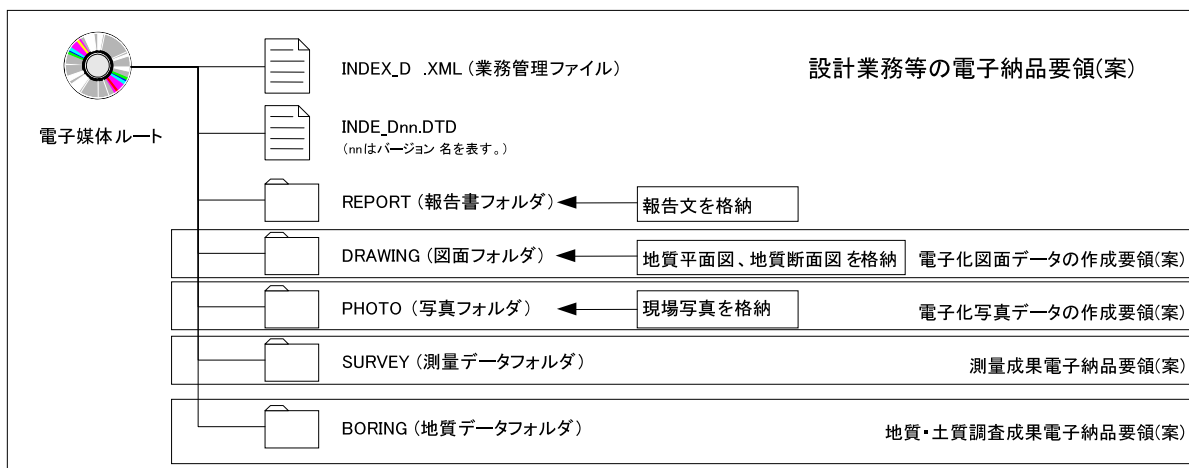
設計業務等の電子納品要領(案)

電子媒体ルート

INDEX_D .XML（業務管理ファイル）

INDE_Dnn.DTD
（nnはバージョン 名を表す。）

REPORT（報告書フォルダ）

報告文を格納

DRAWING（図面フォルダ）

地質平面図、地質断面図 を格納

電子化図面データの作成要領(案)

PHOTO（写真フォルダ）

現場写真を格納

電子化写真データの作成要領(案)

SURVEY（測量データフォルダ）

測量成果電子納品要領(案)

BORING（地質データフォルダ）

地質・土質調査成果電子納品要領(案)